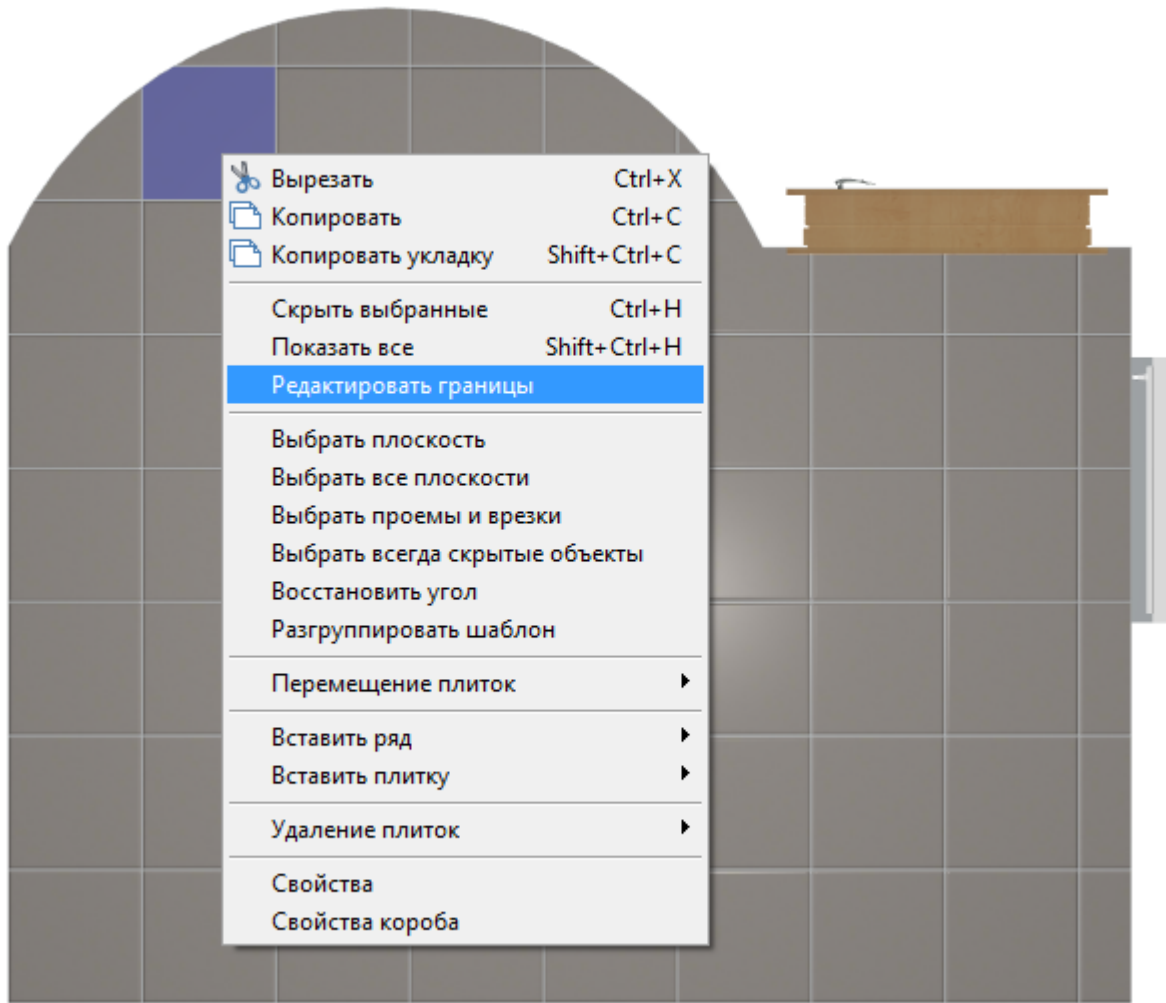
Вырезать Ctrl+X
Копировать Ctrl+C
Копировать укладку Shift+Ctrl+C

Скрыть выбранные Ctrl+H
Показать все Shift+Ctrl+H
Редактировать границы

Выбрать плоскость
Выбрать все плоскости
Выбрать проемы и врезки
Выбрать всегда скрытые объекты
Восстановить угол
Разгруппировать шаблон

Перемещение плиток

Вставить ряд
Вставить плитку

Удаление плиток

Свойства
Свойства короба